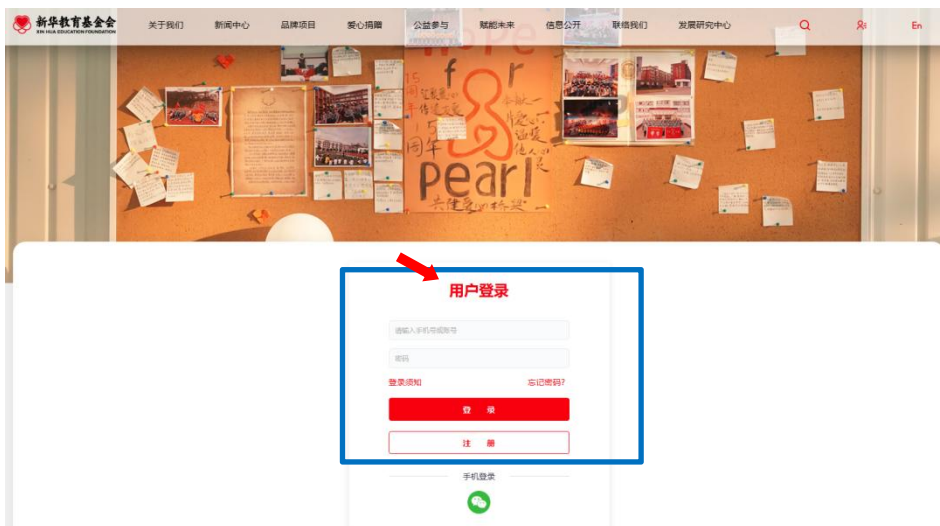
新华教育基金会
XIN HUA EDUCATION FOUNDATION

关于我们 新闻中心 品牌项目 爱心捐赠 公益参与 赋能未来 信息公开 联络我们 发展研究中心 En

15周年 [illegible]
Hope for Pearl

用户登录

请输入手机号或账号

密码

登录须知 忘记密码?

登 录

注 册

手机登录